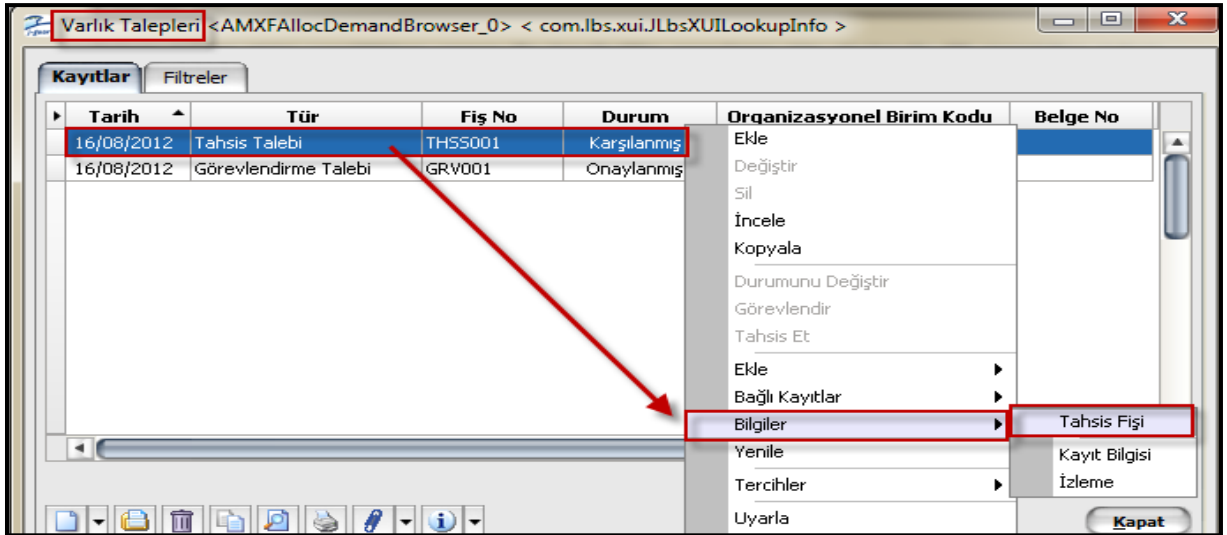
Varlık Talepleri <AMXFAllocDemandBrowser_0> < com.lbs.xui.JLbsXUILookupInfo >

Kayıtlar Filtreler

| Tarih | Tür | Fiş No | Durum | Organizasyonel Birim Kodu | Belge No |
|---|---|---|---|---|---|
| 16/08/2012 | Tahsis Talebi | THS5001 | Karşılanmış | | |
| 16/08/2012 | Görevlendirme Talebi | GRV001 | Onaylanmış | | |

Ekle
Değiştir
Sil
İncele
Kopyala
Durumunu Değiştir
Görevlendir
Tahsis Et
Ekle
Bağlı Kayıtlar
Bilgiler
Yenile
Tercihler
Uyarla

Tahsis Fişi
Kayıt Bilgisi
İzleme

Kapat